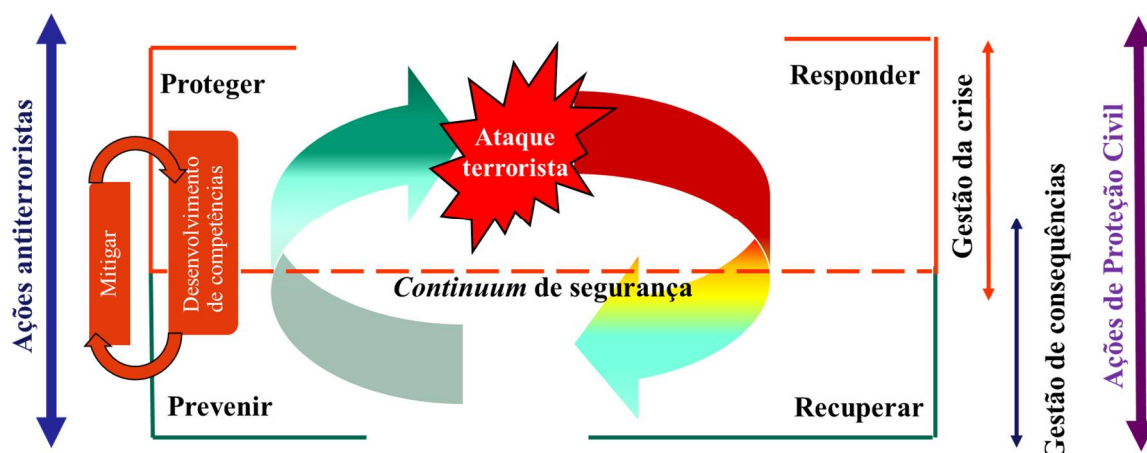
Ações antiterroristas

Proteger

Mitigar

Desenvolvimento de competências

Ataque terrorista

Responder

Gestão da crise

*Continuum* de segurança

Prevenir

Recuperar

Gestão de consequências

Ações de Proteção Civil